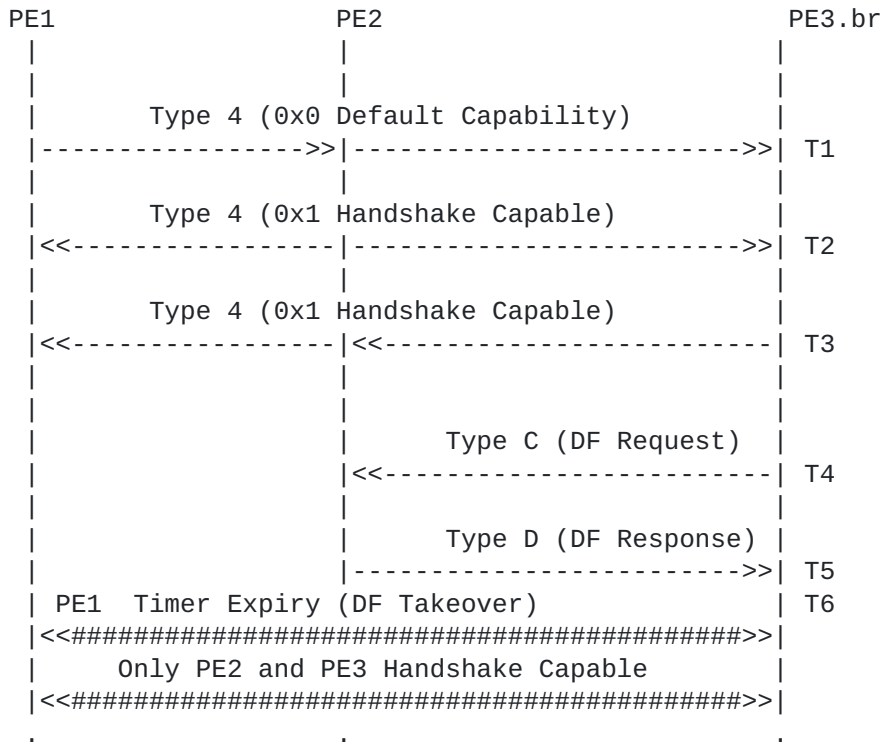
PE1 PE2 PE3.br

Type 4 (0x0 Default Capability)

T1

Type 4 (0x1 Handshake Capable)

T2

Type 4 (0x1 Handshake Capable)

T3

Type C (DF Request)

T4

Type D (DF Response)

T5

PE1 Timer Expiry (DF Takeover)

T6

Only PE2 and PE3 Handshake Capable